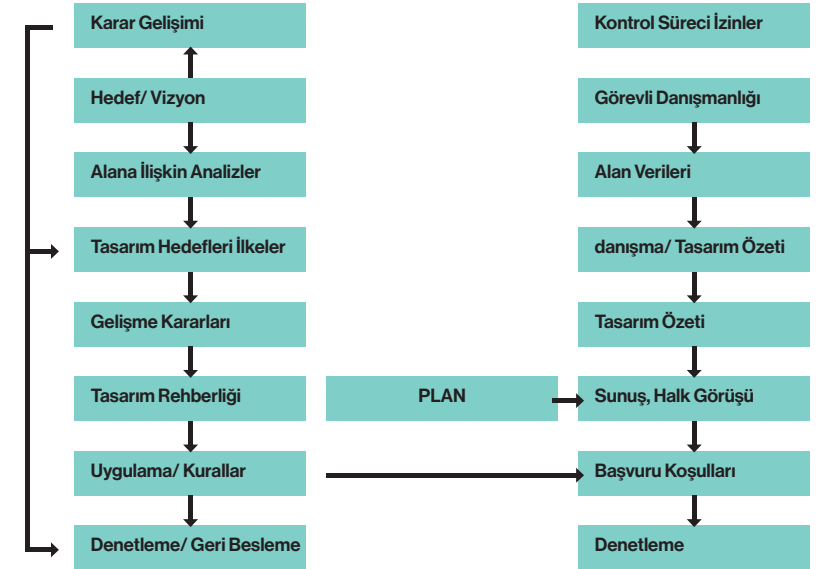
Karar Gelişimi

Hedef/ Vizyon

Alana İlişkin Analizler

Tasarım Hedefleri İlkeler

Gelişme Kararları

Tasarım Rehberliği

Uygulama/ Kurallar

Denetleme/ Geri Besleme

PLAN

Kontrol Süreci İzinler

Görevli Danışmanlığı

Alan Verileri

danışma/ Tasarım Özeti

Tasarım Özeti

Sunuş, Halk Görüşü

Başvuru Koşulları

Denetleme